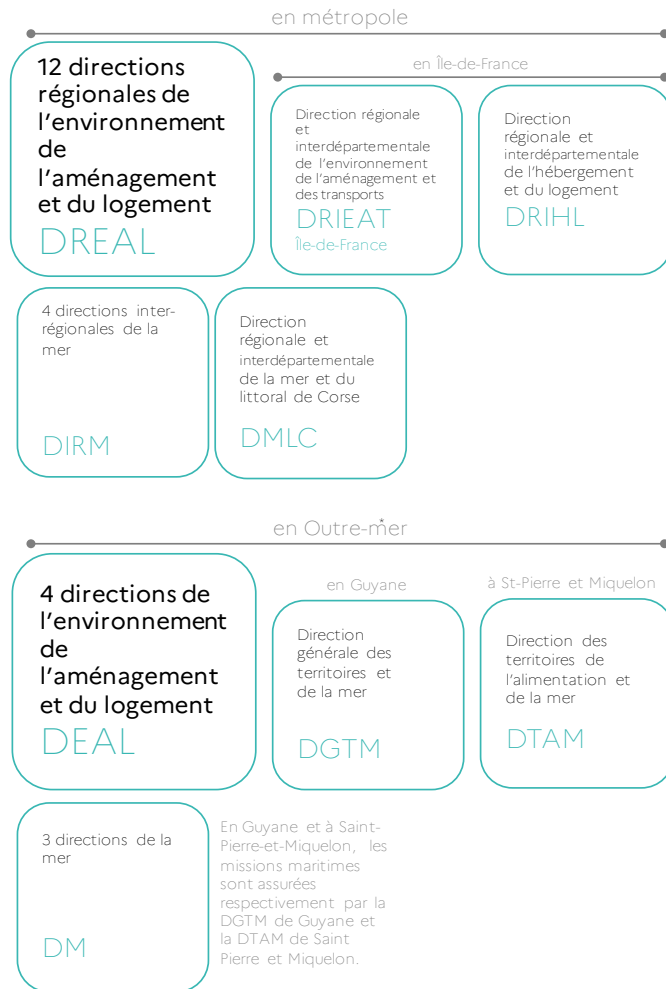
en métropole

12 directions régionales de l’environnement de l’aménagement et du logement
DREAL

en Île-de-France

Direction régionale et interdépartementale de l’environnement de l’aménagement et des transports
DRIEAT
Île-de-France

Direction régionale et interdépartementale de l’hébergement et du logement
DRIHL

4 directions interrégionales de la mer
DIRM

Direction régionale et interdépartementale de la mer et du littoral de Corse
DMLC

en Outre-mer

4 directions de l’environnement de l’aménagement et du logement
DEAL

en Guyane

Direction générale des territoires et de la mer
DGTM

à St-Pierre et Miquelon

Direction des territoires de l’alimentation et de la mer
DTAM

3 directions de la mer
DM

En Guyane et à Saint-Pierre-et-Miquelon, les missions maritimes sont assurées respectivement par la DGTM de Guyane et la DTAM de Saint Pierre et Miquelon.